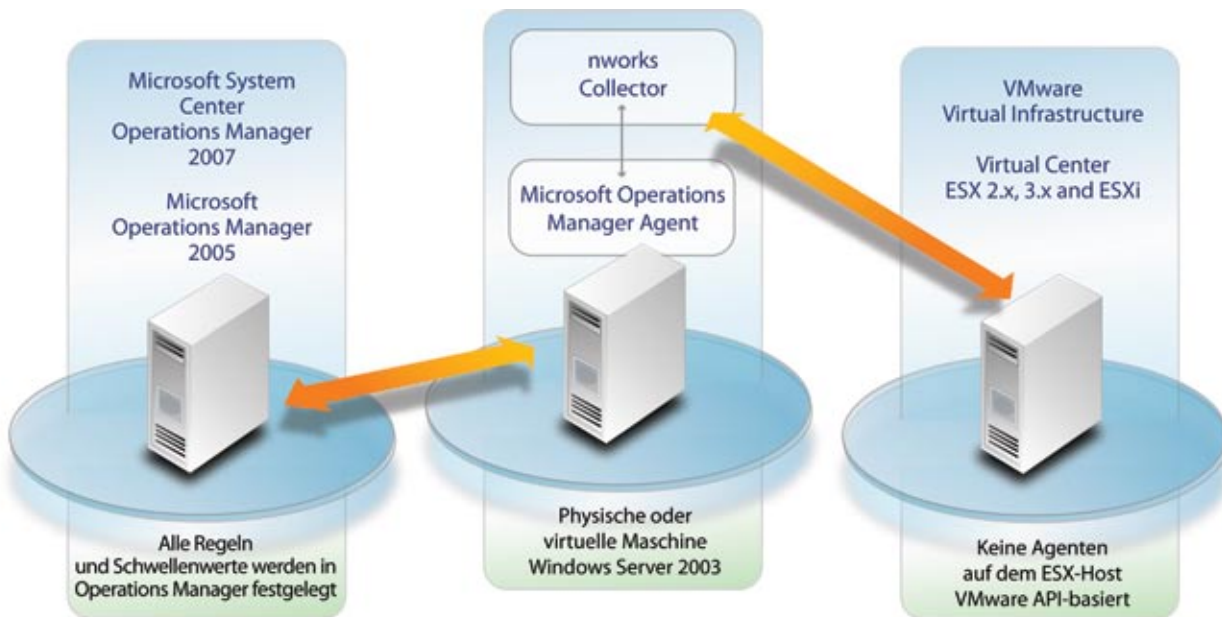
Microsoft System Center Operations Manager 2007

Microsoft Operations Manager 2005

Alle Regeln und Schwellenwerte werden in Operations Manager festgelegt

nworks Collector

Microsoft Operations Manager Agent

Physische oder virtuelle Maschine Windows Server 2003

VMware Virtual Infrastructure

Virtual Center ESX 2.x, 3.x and ESXi

Keine Agenten auf dem ESX-Host VMware API-basiert